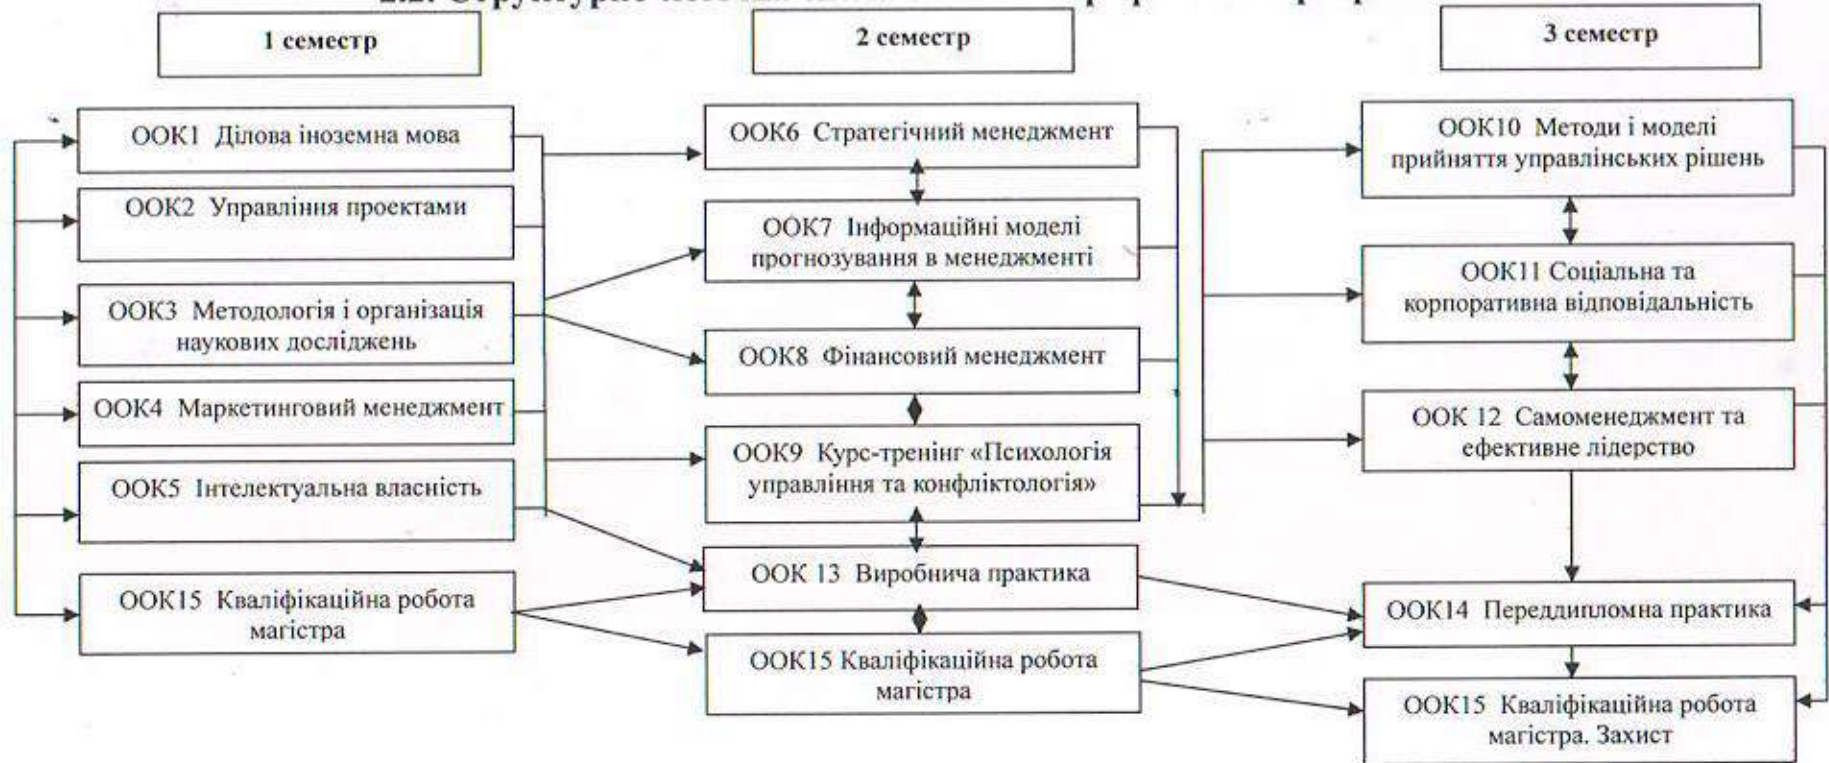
2.2. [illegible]

1 семестр

2 семестр

3 семестр

ООК1 Ділова іноземна мова

ООК2 Управління проектами

ООК3 Методологія і організація наукових досліджень

ООК4 Маркетинговий менеджмент

ООК5 Інтелектуальна власність

ООК15 Кваліфікаційна робота магістра

ООК6 Стратегічний менеджмент

ООК7 Інформаційні моделі прогнозування в менеджменті

ООК8 Фінансовий менеджмент

ООК9 Курс-тренінг «Психологія управління та конфліктологія»

ООК 13 Виробнича практика

ООК15 Кваліфікаційна робота магістра

ООК10 Методи і моделі прийняття управлінських рішень

ООК11 Соціальна та корпоративна відповідальність

ООК 12 Самоменеджмент та ефективне лідерство

ООК14 Переддипломна практика

ООК15 Кваліфікаційна робота магістра. Захист